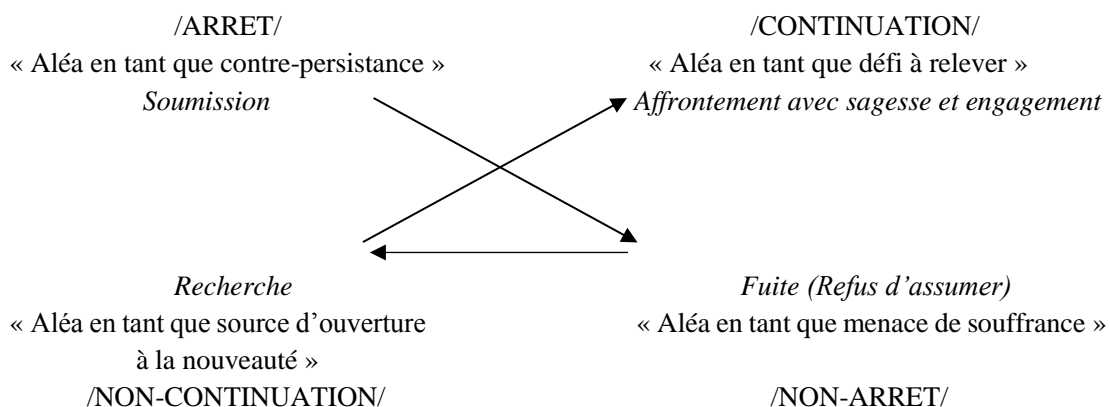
/ARRET/
« Aléa en tant que contre-persistance »
*Soumission*

/CONTINUATION/
« Aléa en tant que défi à relever »
*Affrontement avec sagesse et engagement*

*Recherche*
« Aléa en tant que source d'ouverture à la nouveauté »
/NON-CONTINUATION/

*Fuite (Refus d'assumer)*
« Aléa en tant que menace de souffrance »
/NON-ARRET/